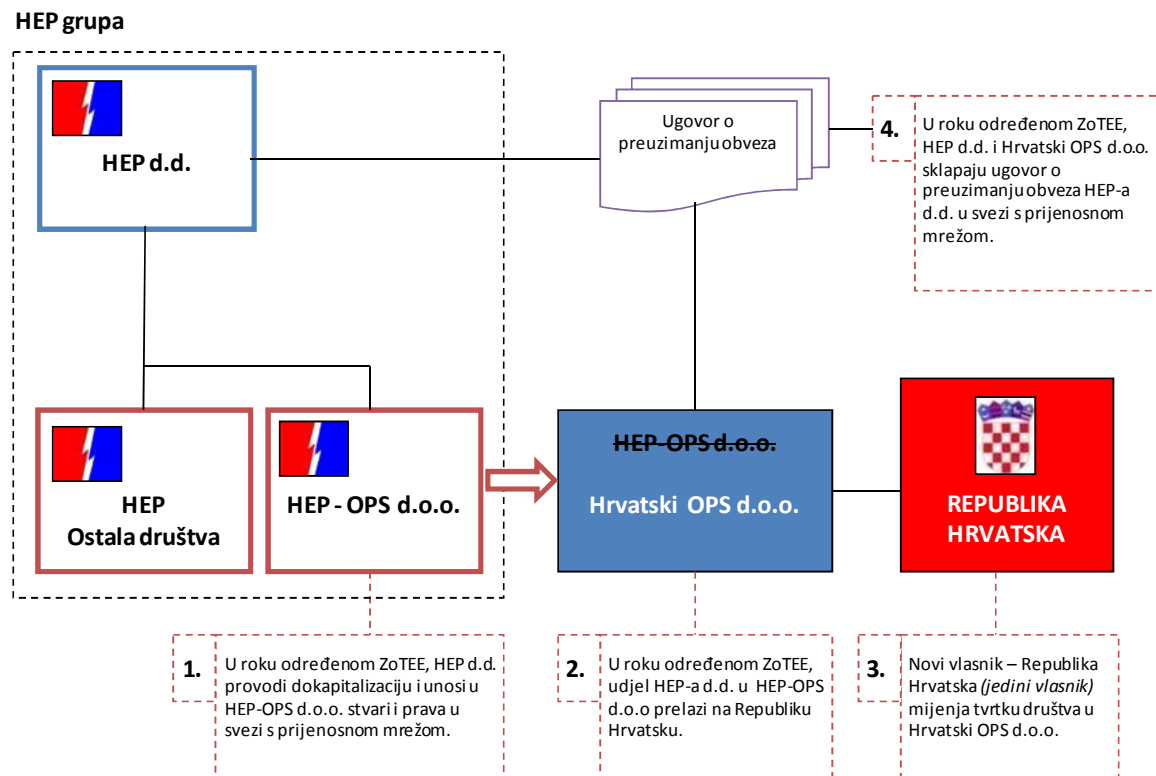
HEP grupa

HEP d.d.

Ugovor o preuzimanju obveza

4. U roku određenom ZoTEE, HEP d.d. i Hrvatski OPS d.o.o. sklapaju ugovor o preuzimanju obveza HEP-a d.d. u svezi s prijenosnom mrežom.

HEP Ostala društva

HEP - OPS d.o.o.

~~HEP-OPS d.o.o.~~

Hrvatski OPS d.o.o.

REPUBLIKA HRVATSKA

1. U roku određenom ZoTEE, HEP d.d. provodi dokapitalizaciju i unosi u HEP-OPS d.o.o. stvari i prava u svezi s prijenosnom mrežom.

2. U roku određenom ZoTEE, udjel HEP-a d.d. u HEP-OPS d.o.o prelazi na Republiku Hrvatsku.

3. Novi vlasnik – Republika Hrvatska *(jedini vlasnik)* mijenja tvrtku društva u Hrvatski OPS d.o.o.